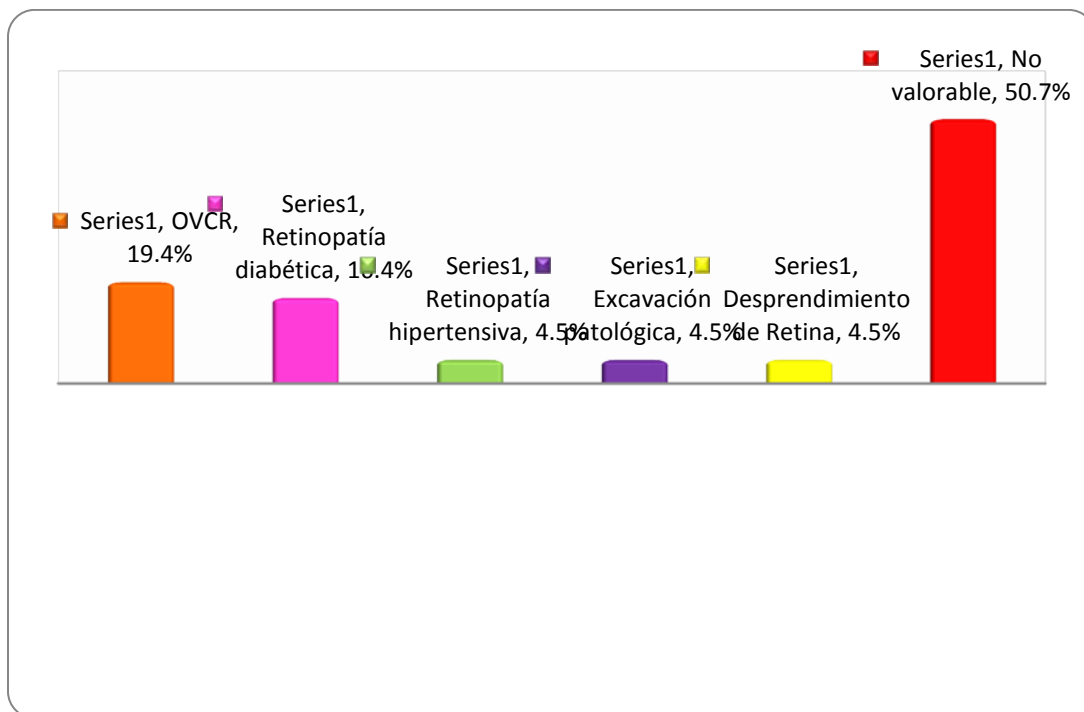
Series1, No valorable, 50.7%

Series1, OVCR, 19.4%

Series1, Retinopatía diabética, 16.4%

Series1, Retinopatía hipertensiva, 4.5%

Series1, Excavación patológica, 4.5%

Series1, Desprendimiento de Retina, 4.5%